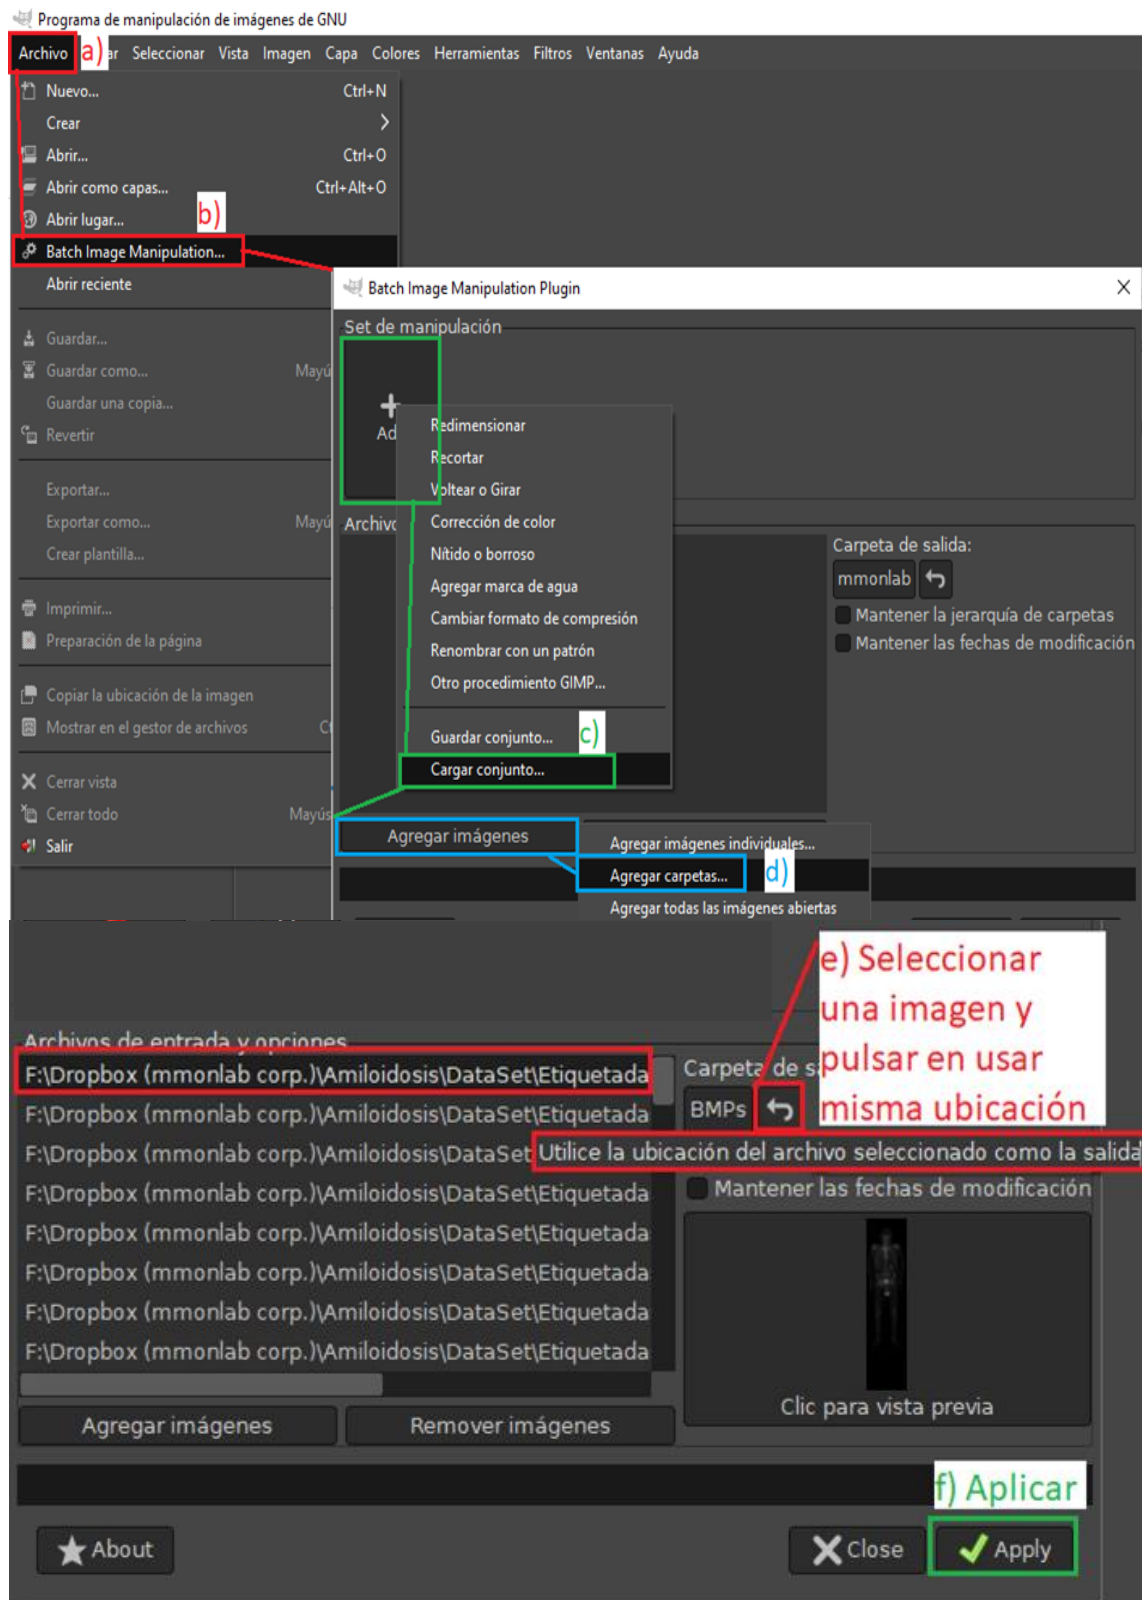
Programa de manipulación de imágenes de GNU

Archivo a) ar Seleccionar Vista Imagen Capa Colores Herramientas Filtros Ventanas Ayuda

Nuevo... Ctrl+N
Crear
Abrir... Ctrl+O
Abrir como capas... Ctrl+Alt+O
Abrir lugar... b)
Batch Image Manipulation...
Abrir reciente
Guardar...
Guardar como... Mayú
Guardar una copia...
Revertir
Exportar...
Exportar como... Mayú
Crear plantilla...
Imprimir...
Preparación de la página
Copiar la ubicación de la imagen
Mostrar en el gestor de archivos C
Cerrar vista
Cerrar todo Mayús
Salir

Batch Image Manipulation Plugin
Set de manipulación
Ad
Redimensionar
Recortar
Voltear o Girar
Corrección de color
Nítido o borroso
Agregar marca de agua
Cambiar formato de compresión
Renombrar con un patrón
Otro procedimiento GIMP...
Guardar conjunto... c)
Cargar conjunto...
Archivo
Carpeta de salida:
mmonlab
Mantener la jerarquía de carpetas
Mantener las fechas de modificación
Agregar imágenes
Agregar imágenes individuales...
Agregar carpetas... d)
Agregar todas las imágenes abiertas

e) Seleccionar una imagen y pulsar en usar misma ubicación

Archivos de entrada y opciones
F:\Dropbox (mmonlab corp.)\Amiloidosis\DataSet\Etiquetada
F:\Dropbox (mmonlab corp.)\Amiloidosis\DataSet\Etiquetada
F:\Dropbox (mmonlab corp.)\Amiloidosis\DataSet
F:\Dropbox (mmonlab corp.)\Amiloidosis\DataSet\Etiquetada
F:\Dropbox (mmonlab corp.)\Amiloidosis\DataSet\Etiquetada
F:\Dropbox (mmonlab corp.)\Amiloidosis\DataSet\Etiquetada
F:\Dropbox (mmonlab corp.)\Amiloidosis\DataSet\Etiquetada
F:\Dropbox (mmonlab corp.)\Amiloidosis\DataSet\Etiquetada
Carpeta de s
BMPs
Utilice la ubicación del archivo seleccionado como la salida
Mantener las fechas de modificación
Clic para vista previa
Agregar imágenes Remover imágenes
f) Aplicar
About Close Apply